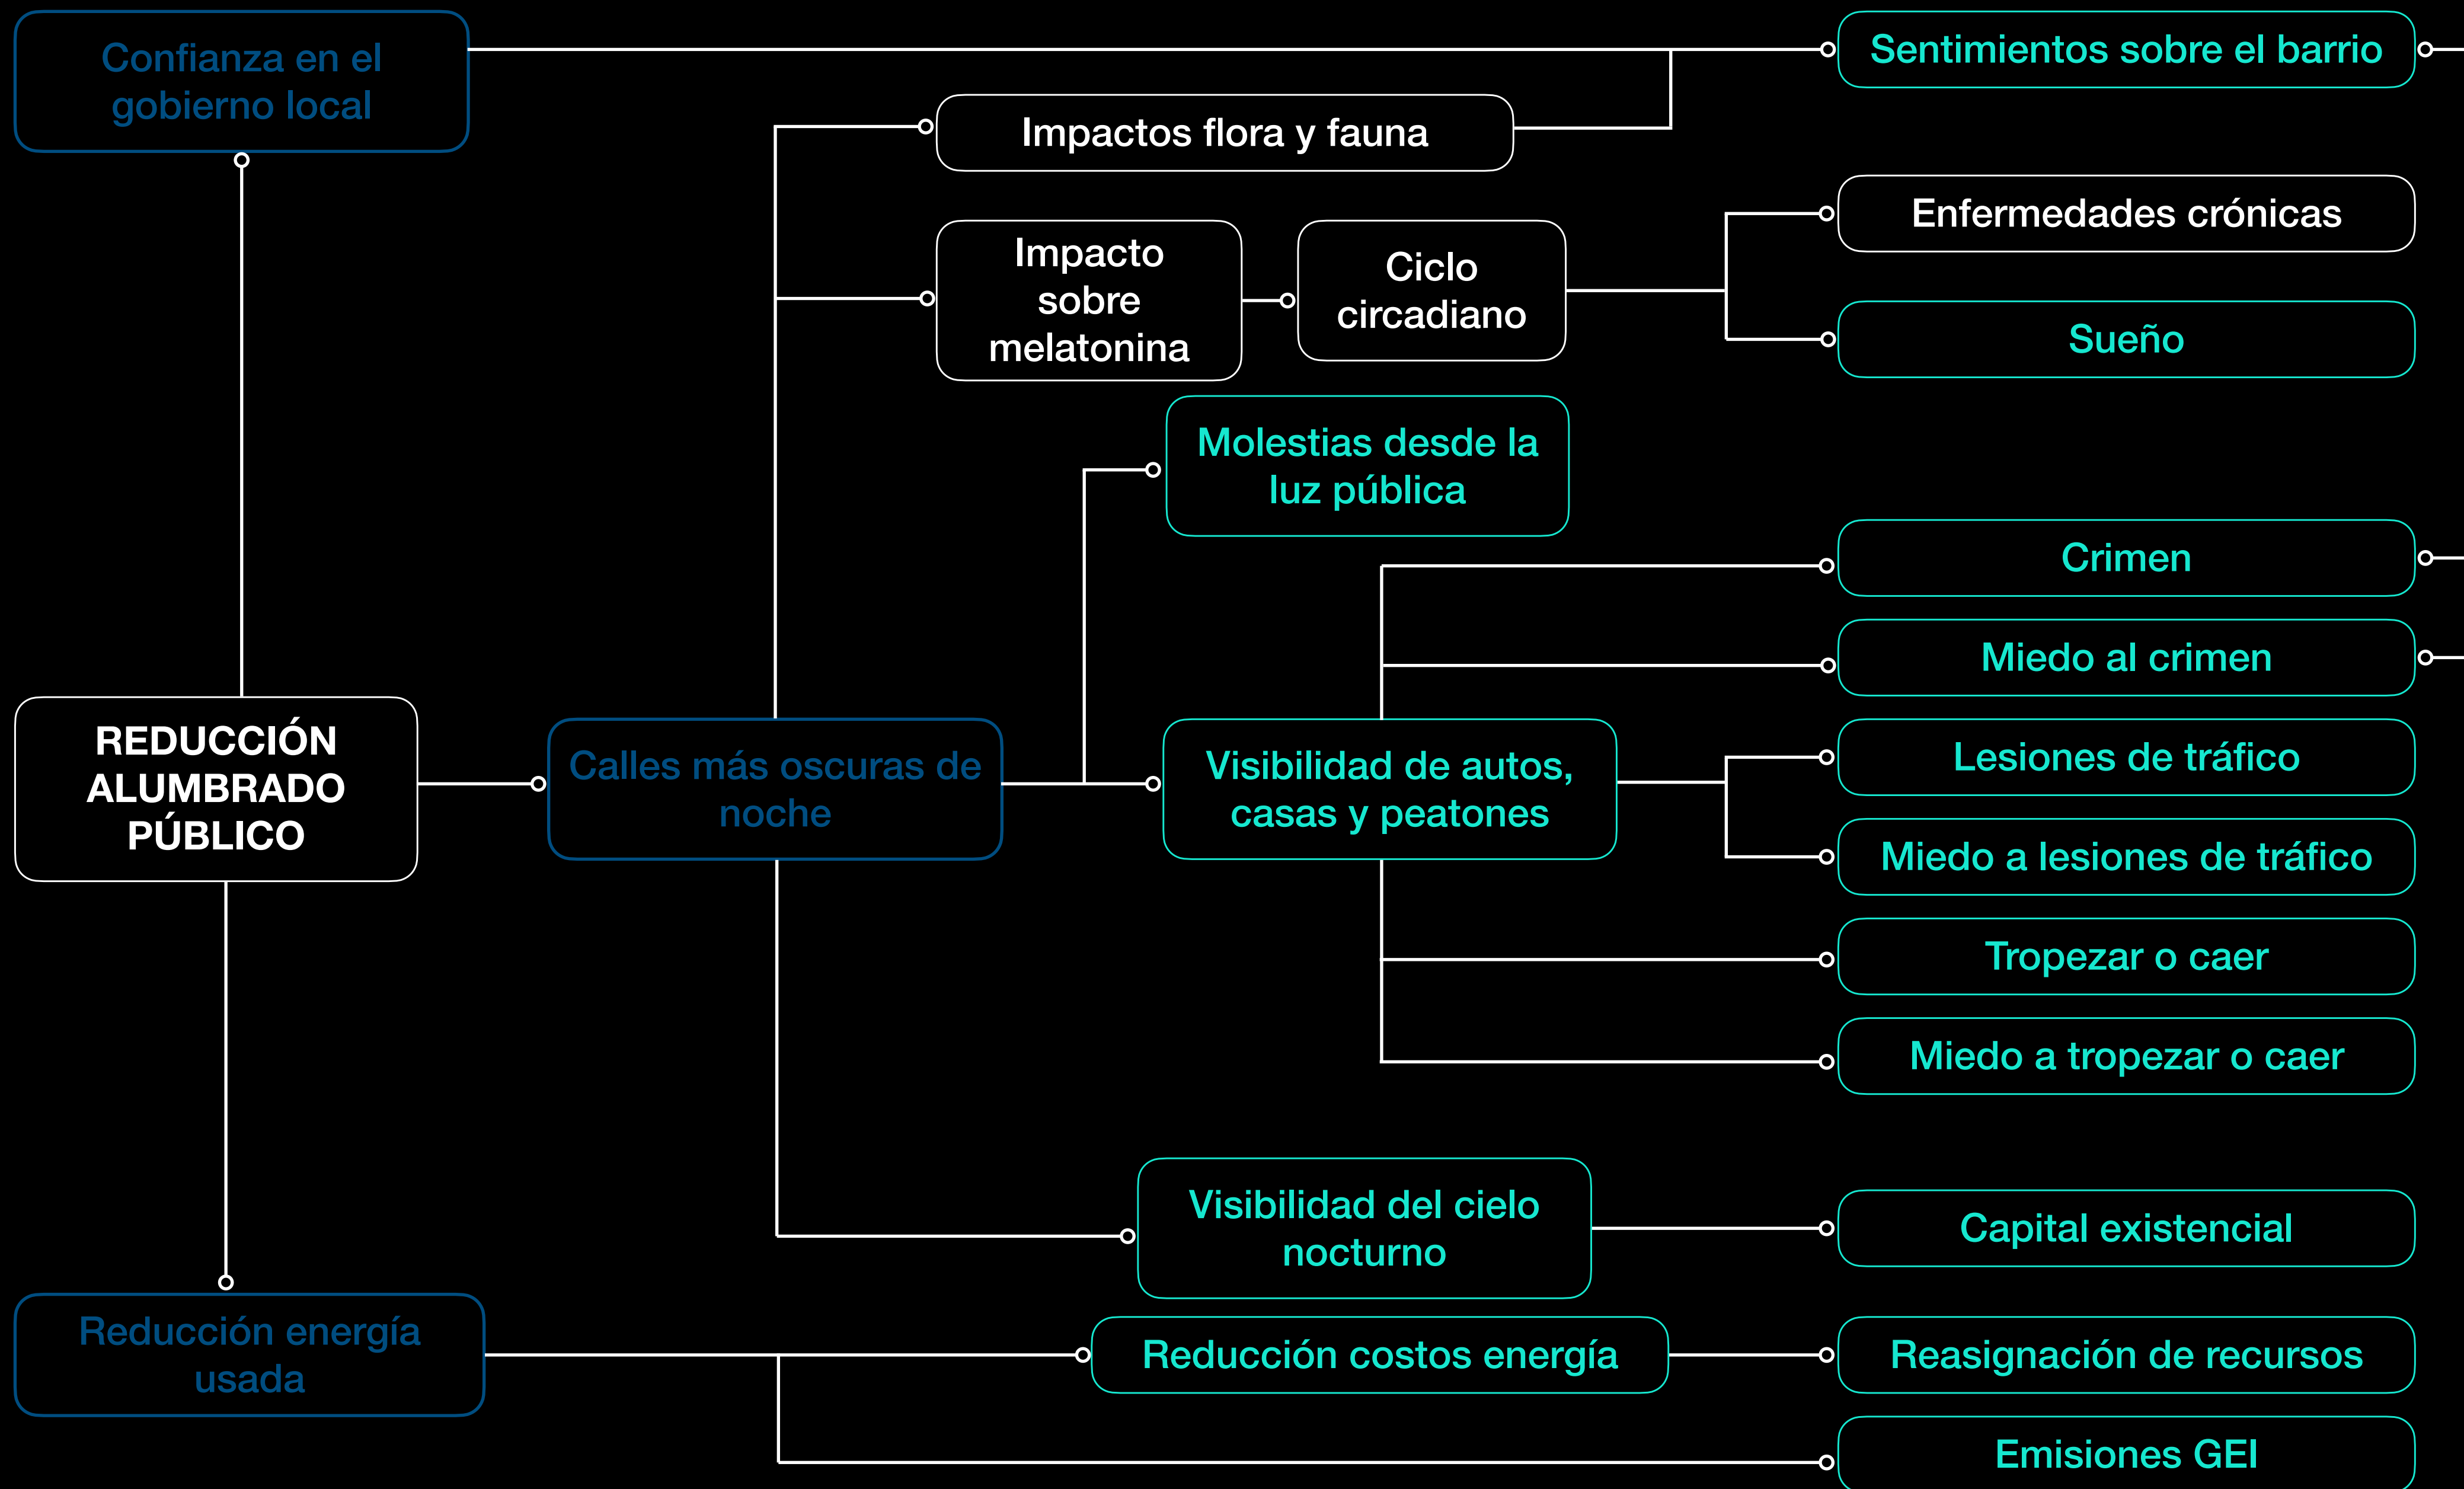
Confianza en el gobierno local

Sentimientos sobre el barrio

Impactos flora y fauna

Enfermedades crónicas

Impacto sobre melatonina

Ciclo circadiano

Sueño

Molestias desde la luz pública

Crimen

Miedo al crimen

REDUCCIÓN ALUMBRADO PÚBLICO

Calles más oscuras de noche

Visibilidad de autos, casas y peatones

Lesiones de tráfico

Miedo a lesiones de tráfico

Tropezar o caer

Miedo a tropezar o caer

Visibilidad del cielo nocturno

Capital existencial

Reducción energía usada

Reducción costos energía

Reasignación de recursos

Emisiones GEI